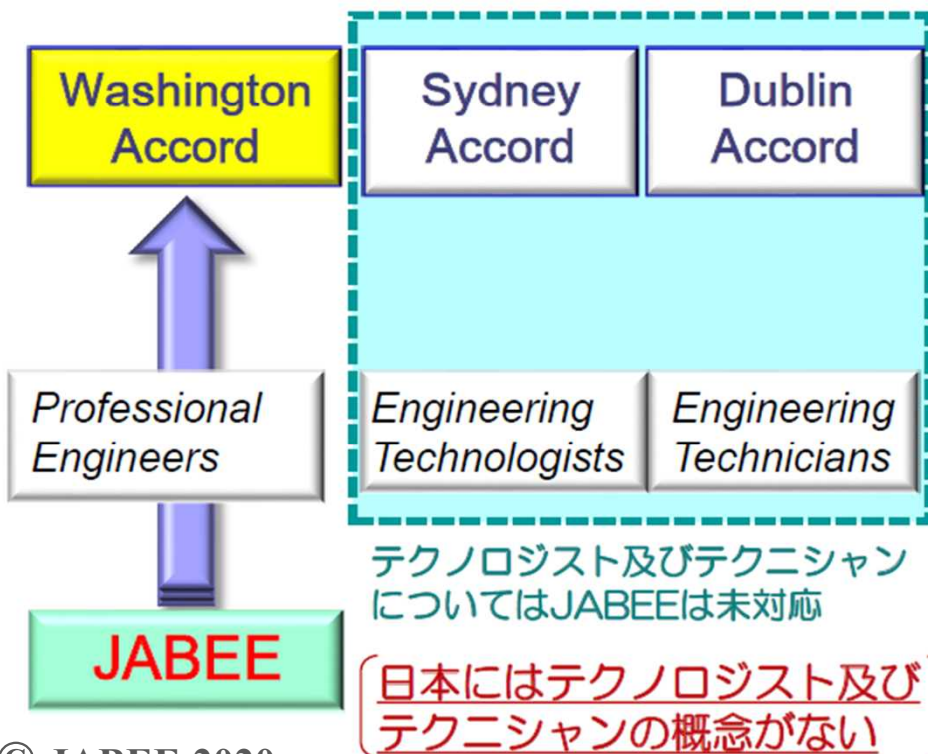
Washington Accord

Sydney Accord

Dublin Accord

Professional Engineers

Engineering Technologists

Engineering Technicians

テクノロジスト及びテクニシャンについてはJABEEは未対応

JABEE

日本にはテクノロジスト及びテクニシャンの概念がない

© JABEE 2020